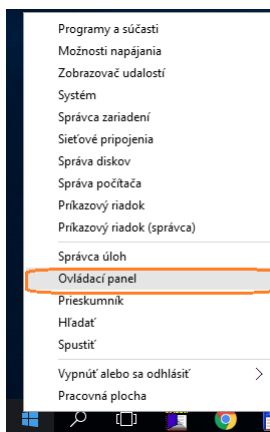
Programy a súčasti
Možnosti napájania
Zobrazovač udalostí
Systém
Správca zariadení
Sieťové pripojenia
Správa diskov
Správa počítača
Príkazový riadok
Príkazový riadok (správca)

Správca úloh
Ovládací panel
Prieskumník
Hľadať
Spustiť

Vypnúť alebo sa odhlásiť >
Pracovná plocha